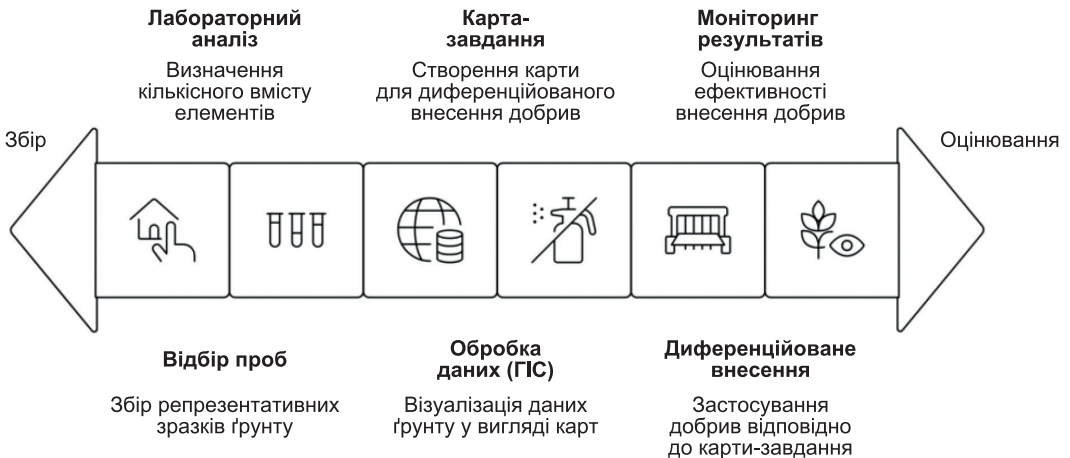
Лабораторний аналіз

Визначення кількісного вмісту елементів

Картазавдання

Створення карти для диференційованого внесення добрив

Моніторинг результатів

Оцінювання ефективності внесення добрив

Збір

Оцінювання

Відбір проб

Збір репрезентативних зразків ґрунту

Обробка даних (ГІС)

Візуалізація даних ґрунту у вигляді карт

Диференційоване внесення

Застосування добрив відповідно до карти-завдання